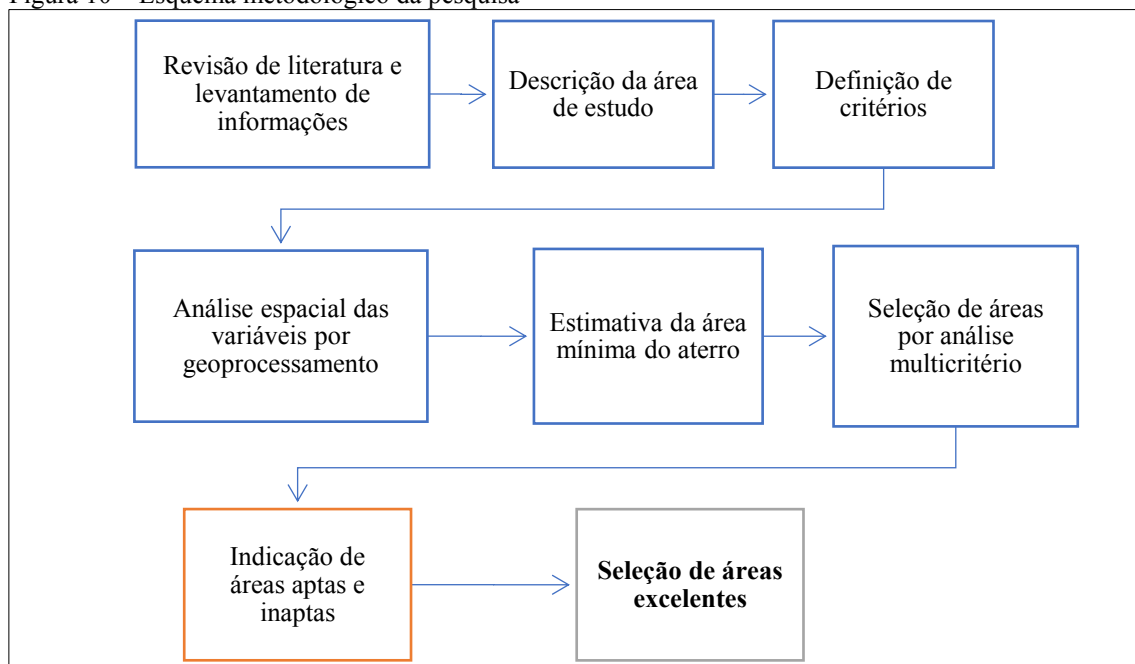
Figura 10 – Esquema metodológico da pesquisa

Revisão de literatura e levantamento de informações

Descrição da área de estudo

Definição de critérios

Análise espacial das variáveis por geoprocessamento

Estimativa da área mínima do aterro

Seleção de áreas por análise multicritério

Indicação de áreas aptas e inaptas

**Seleção de áreas excelentes**